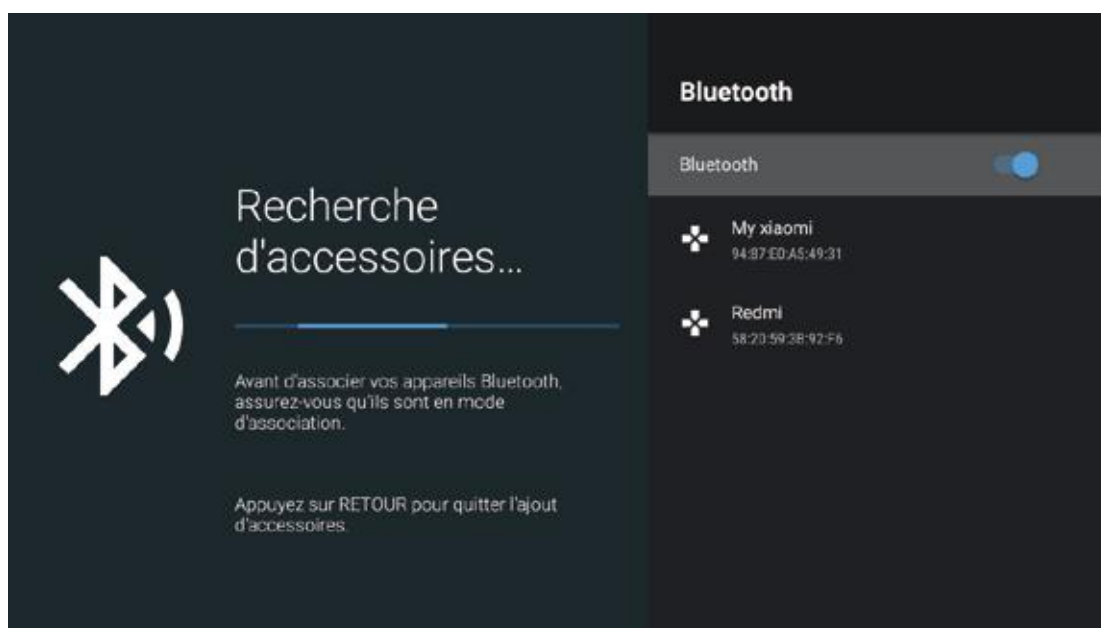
Recherche d'accessoires...

Avant d'associer vos appareils Bluetooth, assurez-vous qu'ils sont en mode d'association.

Appuyez sur RETOUR pour quitter l'ajout d'accessoires.

Bluetooth

Bluetooth

My xiaomi
94:87:E0:A5:49:31

Redmi
58:20:59:38:92:F6